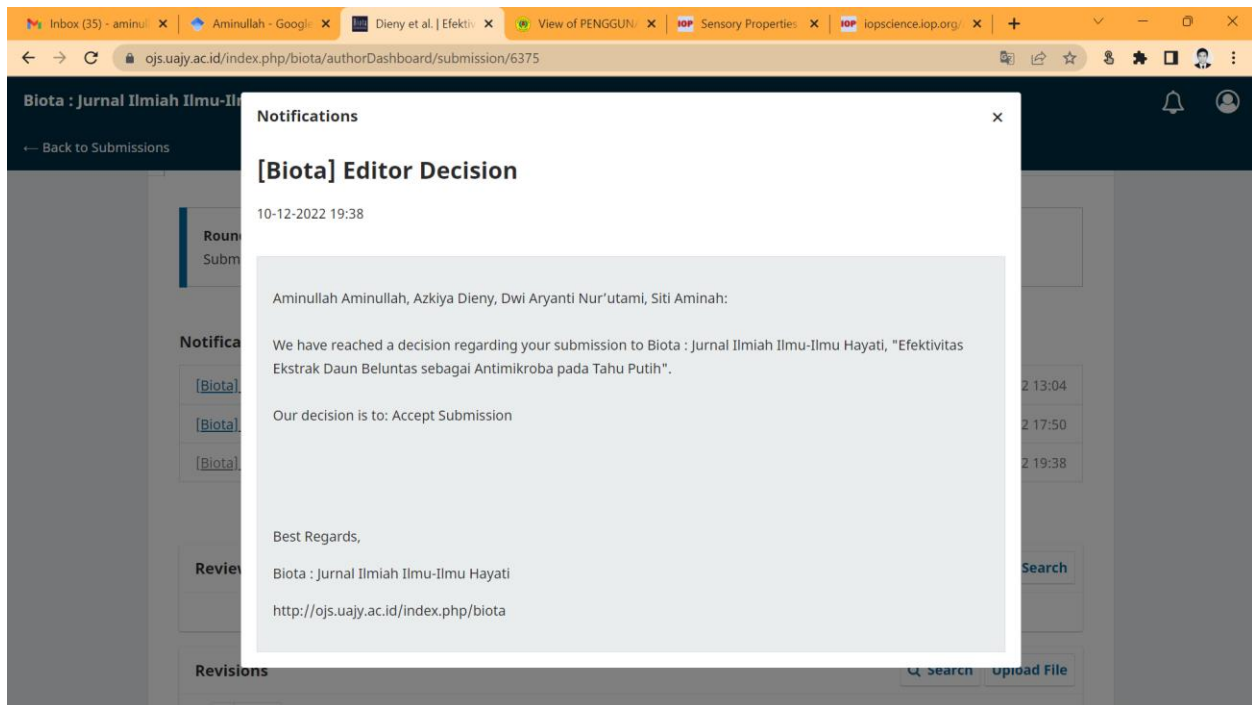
Inbox (35) - aminul | Aminullah - Google | Dieny et al. | Efektiv | View of PENGGUN | Sensory Properties | iopscience.iop.org/

ojs.uajy.ac.id/index.php/biota/authorDashboard/submission/6375

Biota : Jurnal Ilmiah Ilmu-Il

← Back to Submissions

Roun
Subm

Notifica

[Biota] 2 13:04
[Biota] 2 17:50
[Biota] 2 19:38

Revie Search

Revisions Search Upload File

Notifications ×

[Biota] Editor Decision

10-12-2022 19:38

Aminullah Aminullah, Azkiya Dieny, Dwi Aryanti Nur'utami, Siti Aminah:

We have reached a decision regarding your submission to Biota : Jurnal Ilmiah Ilmu-Ilmu Hayati, "Efektivitas Ekstrak Daun Beluntas sebagai Antimikroba pada Tahu Putih".

Our decision is to: Accept Submission

Best Regards,

Biota : Jurnal Ilmiah Ilmu-Ilmu Hayati

http://ojs.uajy.ac.id/index.php/biota